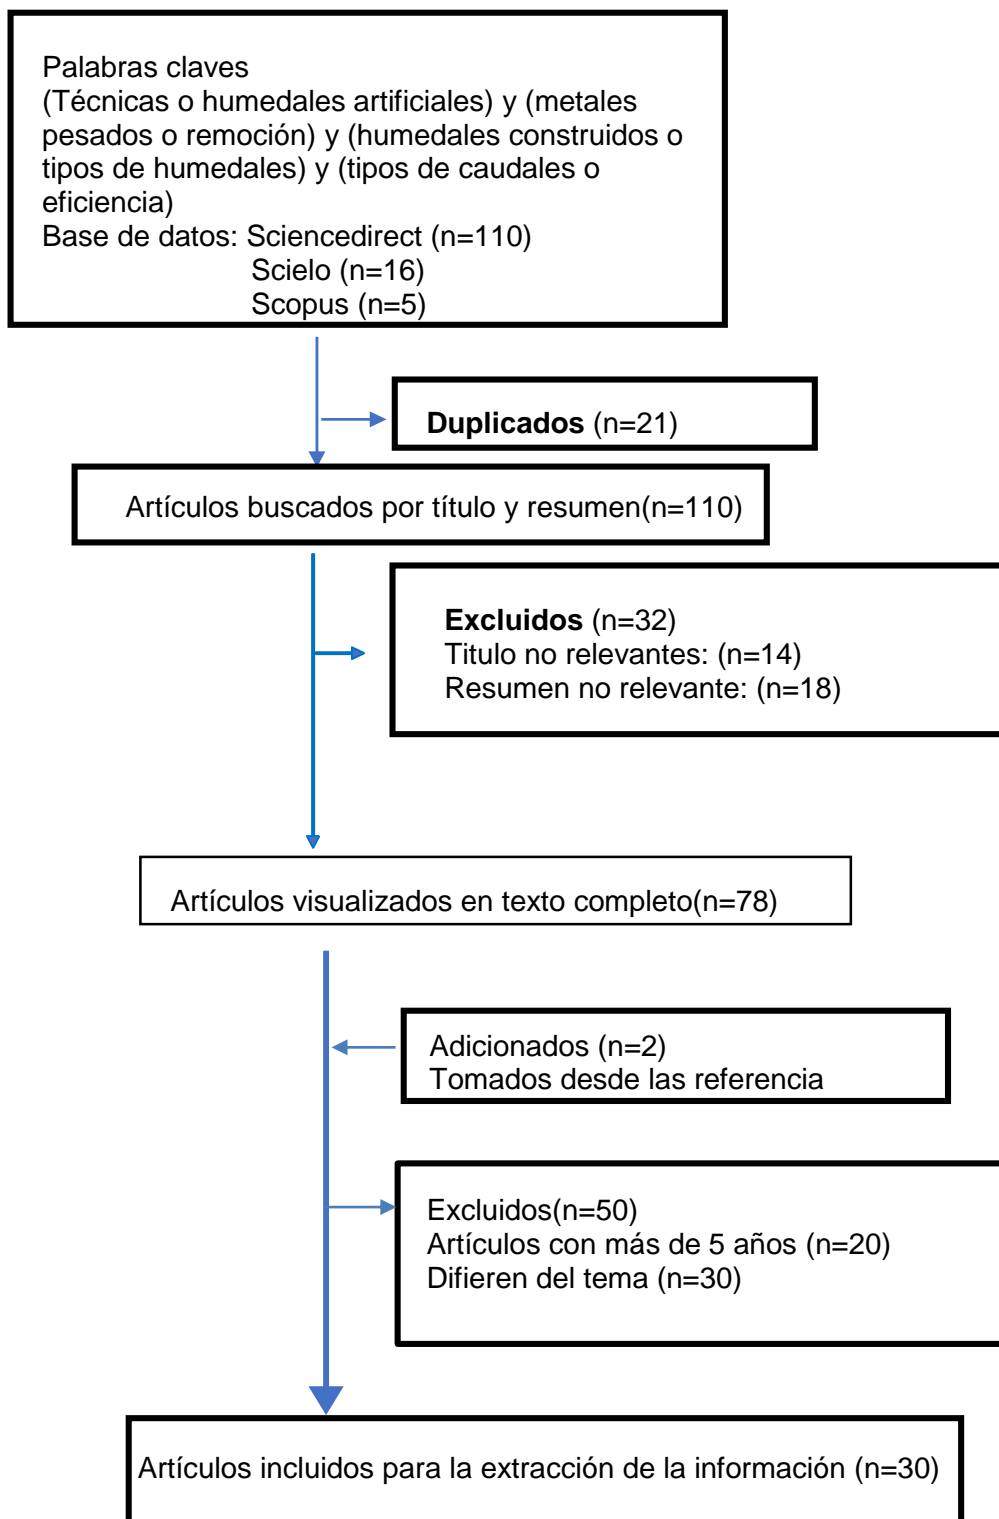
Palabras claves
(Técnicas o humedales artificiales) y (metales pesados o remoción) y (humedales construidos o tipos de humedales) y (tipos de caudales o eficiencia)
Base de datos: Sciencedirect (n=110)
Scielo (n=16)
Scopus (n=5)

**Duplicados** (n=21)

Artículos buscados por título y resumen(n=110)

**Excluidos** (n=32)
Titulo no relevantes: (n=14)
Resumen no relevante: (n=18)

Artículos visualizados en texto completo(n=78)

Adicionados (n=2)
Tomados desde las referencia

Excluidos(n=50)
Artículos con más de 5 años (n=20)
Difieren del tema (n=30)

Artículos incluidos para la extracción de la información (n=30)